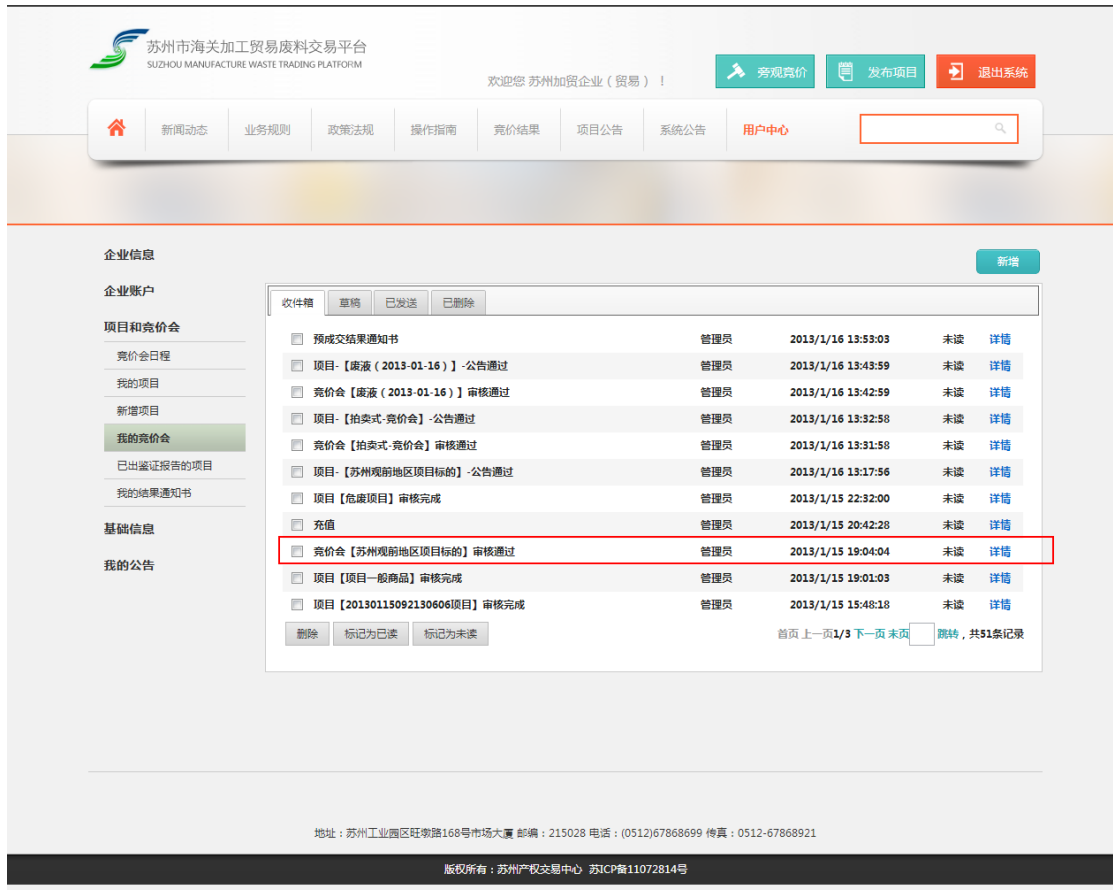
苏州市海关加工贸易废料交易平台
SUZHOU MANUFACTURE WASTE TRADING PLATFORM

欢迎您 苏州加贸企业（贸易）！

旁观竞价 发布项目 退出系统

新闻动态 业务规则 政策法规 操作指南 竞价结果 项目公告 系统公告 用户中心

企业信息
企业账户
项目和竞价会
竞价会日程
我的项目
新增项目
我的竞价会
已出鉴证报告的项目
我的结果通知书
基础信息
我的公告

新增

收件箱 草稿 已发送 已删除

| | | | | |
|---|---|---|---|---|
| 预成交结果通知书 | 管理员 | 2013/1/16 13:53:03 | 未读 | 详情 |
| 项目-【废液（2013-01-16）】-公告通过 | 管理员 | 2013/1/16 13:43:59 | 未读 | 详情 |
| 竞价会【废液（2013-01-16）】审核通过 | 管理员 | 2013/1/16 13:42:59 | 未读 | 详情 |
| 项目-【拍卖式-竞价会】-公告通过 | 管理员 | 2013/1/16 13:32:58 | 未读 | 详情 |
| 竞价会【拍卖式-竞价会】审核通过 | 管理员 | 2013/1/16 13:31:58 | 未读 | 详情 |
| 项目-【苏州观前地区项目标的】-公告通过 | 管理员 | 2013/1/16 13:17:56 | 未读 | 详情 |
| 项目【危废项目】审核完成 | 管理员 | 2013/1/15 22:32:00 | 未读 | 详情 |
| 充值 | 管理员 | 2013/1/15 20:42:28 | 未读 | 详情 |
| 竞价会【苏州观前地区项目标的】审核通过 | 管理员 | 2013/1/15 19:04:04 | 未读 | 详情 |
| 项目【项目一般商品】审核完成 | 管理员 | 2013/1/15 19:01:03 | 未读 | 详情 |
| 项目【20130115092130606项目】审核完成 | 管理员 | 2013/1/15 15:48:18 | 未读 | 详情 |

删除 标记为已读 标记为未读

首页 上一页1/3 下一页 末页 跳转，共51条记录

地址：苏州工业园区旺墩路168号市场大厦 邮编：215028 电话：(0512)67868699 传真：0512-67868921

版权所有：苏州产权交易中心 苏ICP备11072814号